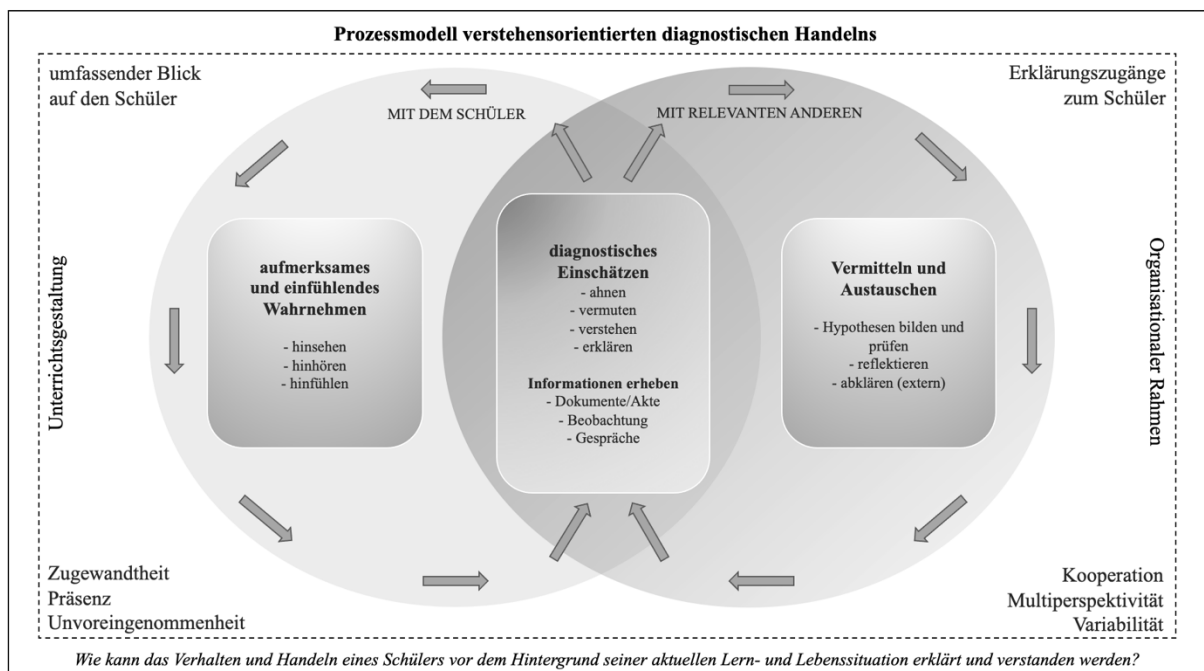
Prozessmodell verstehensorientierten diagnostischen Handelns

umfassender Blick auf den Schüler

Erklärungszugänge zum Schüler

MIT DEM SCHÜLER

MIT RELEVANTEN ANDEREN

Unterrichtsgestaltung

Organisationaler Rahmen

aufmerksames und einfühlendes Wahrnehmen
- hinsehen
- hinhören
- hinfühlen

diagnostisches Einschätzen
- ahnen
- vermuten
- verstehen
- erklären

Informationen erheben
- Dokumente/Akte
- Beobachtung
- Gespräche

Vermitteln und Austauschen
- Hypothesen bilden und prüfen
- reflektieren
- abklären (extern)

Zugewandtheit
Präsenz
Unvoreingenommenheit

Kooperation
Multiperspektivität
Variabilität

Wie kann das Verhalten und Handeln eines Schülers vor dem Hintergrund seiner aktuellen Lern- und Lebenssituation erklärt und verstanden werden?